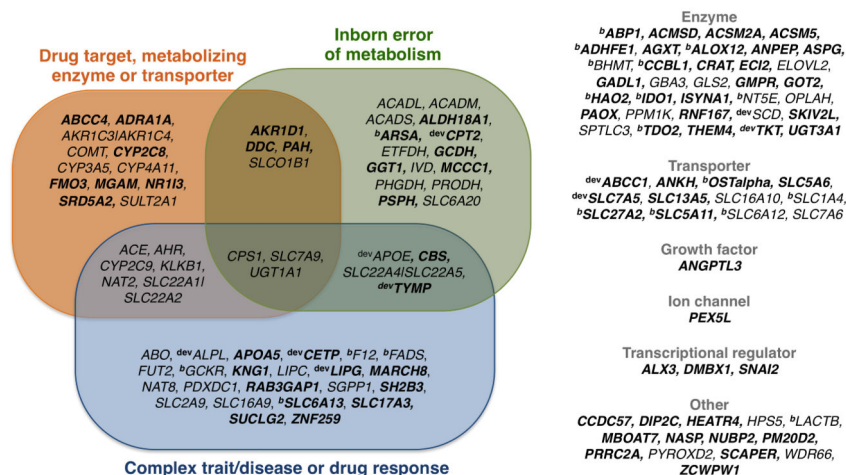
Drug target, metabolizing enzyme or transporter

Inborn error of metabolism

ABCC4, ADRA1A, AKR1C3|AKR1C4, COMT, CYP2C8, CYP3A5, CYP4A11, FMO3, MGAM, NR1I3, SRD5A2, SULT2A1

AKR1D1, DDC, PAH, SLCO1B1

ACADL, ACADM, ACADS, ALDH18A1, $^{b}$ARSA, $^{dev}$CPT2, ETFDH, GCDH, GGT1, IVD, MCCC1, PHGDH, PRODH, PSPH, SLC6A20

ACE, AHR, CYP2C9, KLKB1, NAT2, SLC22A1I SLC22A2

CPS1, SLC7A9, UGT1A1

$^{dev}$APOE, CBS, SLC22A4|SLC22A5, $^{dev}$TYMP

ABO, $^{dev}$ALPL, APOA5, $^{dev}$CETP, $^{b}$F12, $^{b}$FADS, FUT2, $^{b}$GCKR, KNG1, LIPC, $^{dev}$LIPG, MARCH8, NAT8, PDXDC1, RAB3GAP1, SGPP1, SH2B3, SLC2A9, SLC16A9, $^{b}$SLC6A13, SLC17A3, SUCLG2, ZNF259

Complex trait/disease or drug response

Enzyme
$^{b}$ABP1, ACMSD, ACSM2A, ACSM5, $^{b}$ADHFE1, AGXT, $^{b}$ALOX12, ANPEP, ASPG, $^{b}$BHMT, $^{b}$CCBL1, CRAT, ECI2, ELOVL2, GADL1, GBA3, GLS2, GMPR, GOT2, $^{b}$HAO2, $^{b}$IDO1, ISYNA1, $^{b}$NT5E, OPLAH, PAOX, PPM1K, RNF167, $^{dev}$SCD, SKIV2L, SPTLC3, $^{b}$TDO2, THEM4, $^{dev}$TKT, UGT3A1

Transporter
$^{dev}$ABCC1, ANKH, $^{b}$OSTalpha, SLC5A6, $^{dev}$SLC7A5, SLC13A5, SLC16A10, $^{b}$SLC1A4, $^{b}$SLC27A2, $^{b}$SLC5A11, $^{b}$SLC6A12, SLC7A6

Growth factor
ANGPTL3

Ion channel
PEX5L

Transcriptional regulator
ALX3, DMBX1, SNAI2

Other
CCDC57, DIP2C, HEATR4, HPS5, $^{b}$LACTB, MBOAT7, NASP, NUBP2, PM20D2, PRRC2A, PYROXD2, SCAPER, WDR66, ZCWPW1